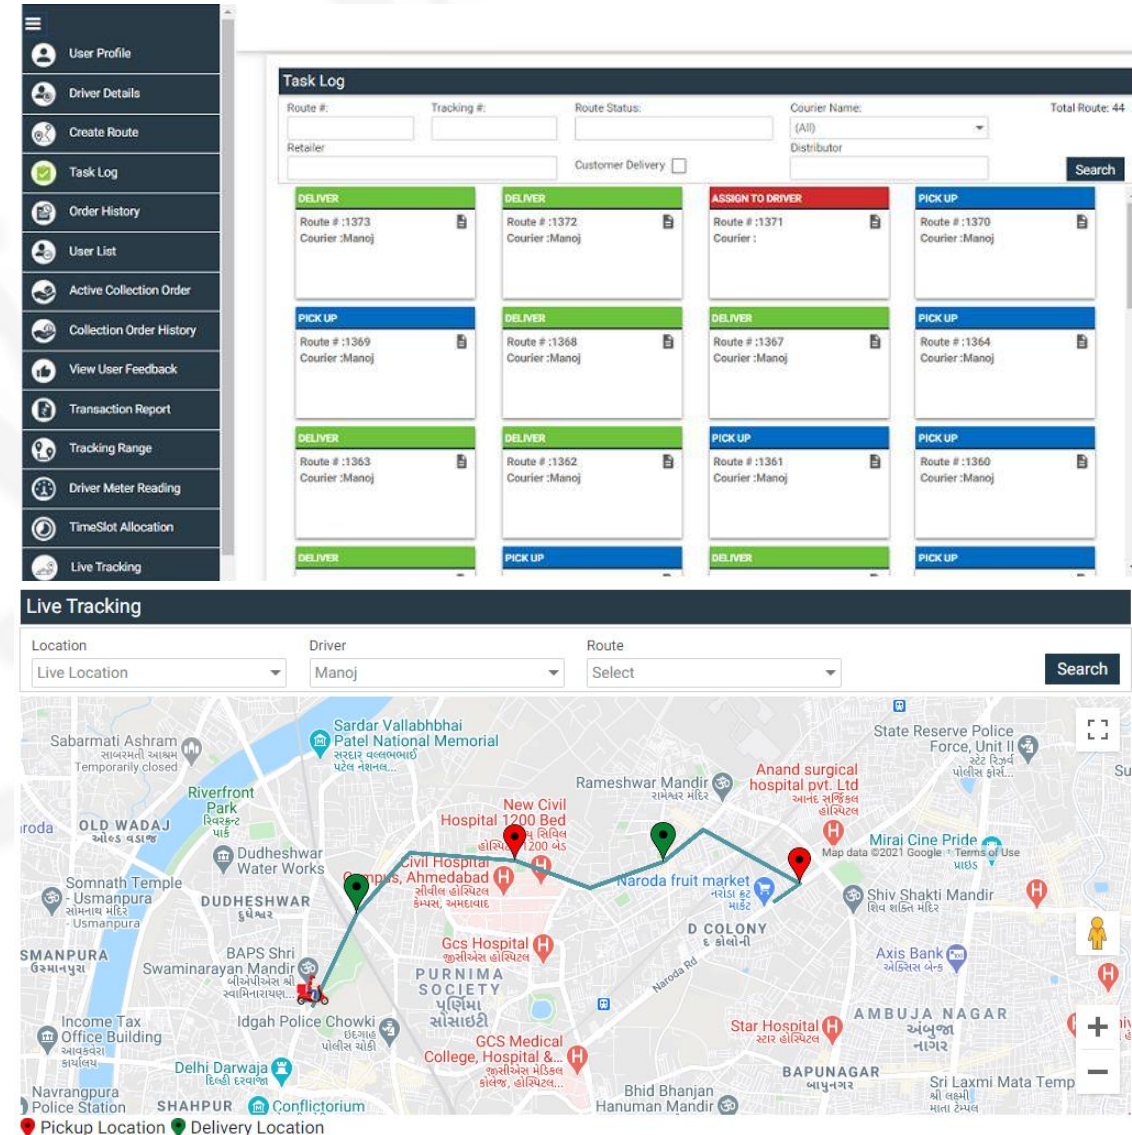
User Profile
Driver Details
Create Route
Task Log
Order History
User List
Active Collection Order
Collection Order History
View User Feedback
Transaction Report
Tracking Range
Driver Meter Reading
TimeSlot Allocation
Live Tracking

Task Log

Route #: Tracking #: Route Status: Courier Name: Total Route: 44
(All)
Retailer Customer Delivery Distributor
Search

| DELIVER | DELIVER | ASSIGN TO DRIVER | PICK UP |
|---|---|---|---|
| Route # :1373 Courier :Manoj | Route # :1372 Courier :Manoj | Route # :1371 Courier : | Route # :1370 Courier :Manoj |
| PICK UP | DELIVER | DELIVER | PICK UP |
| Route # :1369 Courier :Manoj | Route # :1368 Courier :Manoj | Route # :1367 Courier :Manoj | Route # :1364 Courier :Manoj |
| DELIVER | DELIVER | PICK UP | PICK UP |
| Route # :1363 Courier :Manoj | Route # :1362 Courier :Manoj | Route # :1361 Courier :Manoj | Route # :1360 Courier :Manoj |
| DELIVER | PICK UP | DELIVER | PICK UP |

Live Tracking

Location Driver Route
Live Location Manoj Select Search

Sabarmati Ashram સાબરમતી આશ્રમ Temporarily closed
Sardar Vallabhbhai Patel National Memorial સરદાર વલ્લભભાઈ પટેલ નેશનલ...
State Reserve Police Force, Unit II સ્ટેટ રિઝર્વ પોલીસ ફોર્સ...
Su
Riverfront Park રિવરફ્રન્ટ પાર્ક
Rameshwar Mandir રામેશ્વર મંદિર
Anand surgical hospital pvt. Ltd આનંદ સર્જિકલ હૉસ્પિટલ
New Civil Hospital 1200 Bed હૉસ્પિટલ 1200 બેડ
roda
OLD WADAJ ઓલ્ડ વાડજ
Dudheshwar Water Works
Civil Hospital Campus, Ahmedabad સીવીલ હૉસ્પિટલ કેમ્પસ, અમદાવાદ
Mirai Cine Pride
Map data ©2021 Google Terms of Use
Naroda fruit market નરોડા ફ્રૂટ માર્કેટ
Somnath Temple - Usmanpura સોમનાથ મંદિર - Usmanpura
DUDHESHWAR દુધેશ્વર
Shiv Shakti Mandir શિવ શક્તિ મંદિર
D COLONY ડ કોલોની
Gcs Hospital જીસીએસ હૉસ્પિટલ
SMANPURA ઉસ્માનપુરા
BAPS Shri Swaminarayan Mandir બીએપીએસ શ્રી સ્વામિનારાયણ...
PURNIMA SOCIETY પૂર્ણિમા સોસાઈટી
Naroda Rd
Axis Bank એક્સિસ બેન્ક
Income Tax Office Building આવકવેરા કાર્યાલય
Idgah Police Chowki ઇદગાહ પોલીસ ચોકી
GCS Medical College, Hospital &... જીસીએસ મેડિકલ કોલેજ, હૉસ્પિટલ...
AMBUJA NAGAR અંબુજા નગર
Star Hospital સ્ટાર હૉસ્પિટલ
Delhi Darwaja દિલ્હી દરવાજા
BAPUNAGAR બાપુનગર
Navrangpura Police Station
SHAHPUR
Conflictorium
Bhid Bhanjan Hanuman Mandir
Sri Laxmi Mata Temp શ્રી લક્ષ્મી માતા ટેમ્પલ
Pickup Location Delivery Location